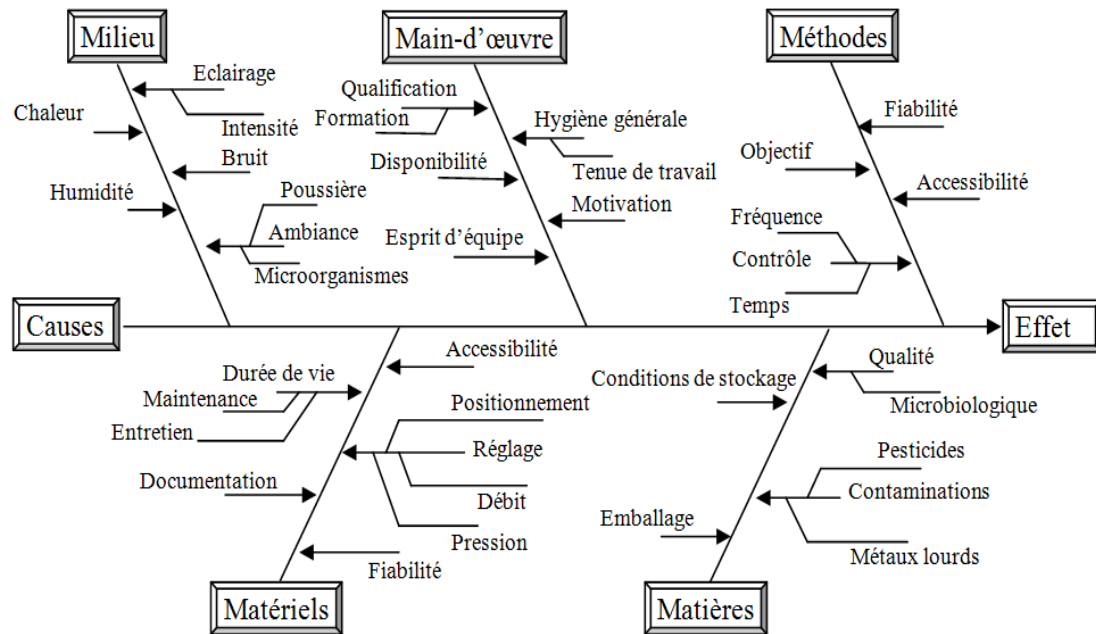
Milieu

Eclairage
Chaleur
Intensité
Bruit
Humidité
Poussière
Ambiance
Microorganismes

Main-d'œuvre

Qualification
Formation
Hygiène générale
Tenue de travail
Disponibilité
Motivation
Esprit d'équipe

Méthodes

Fiabilité
Objectif
Accessibilité
Fréquence
Contrôle
Temps

Causes

Effet

Accessibilité
Durée de vie
Maintenance
Entretien
Positionnement
Réglage
Documentation
Débit
Pression
Fiabilité

Matériels

Conditions de stockage
Qualité
Microbiologique
Pesticides
Contaminations
Emballage
Métaux lourds

Matières